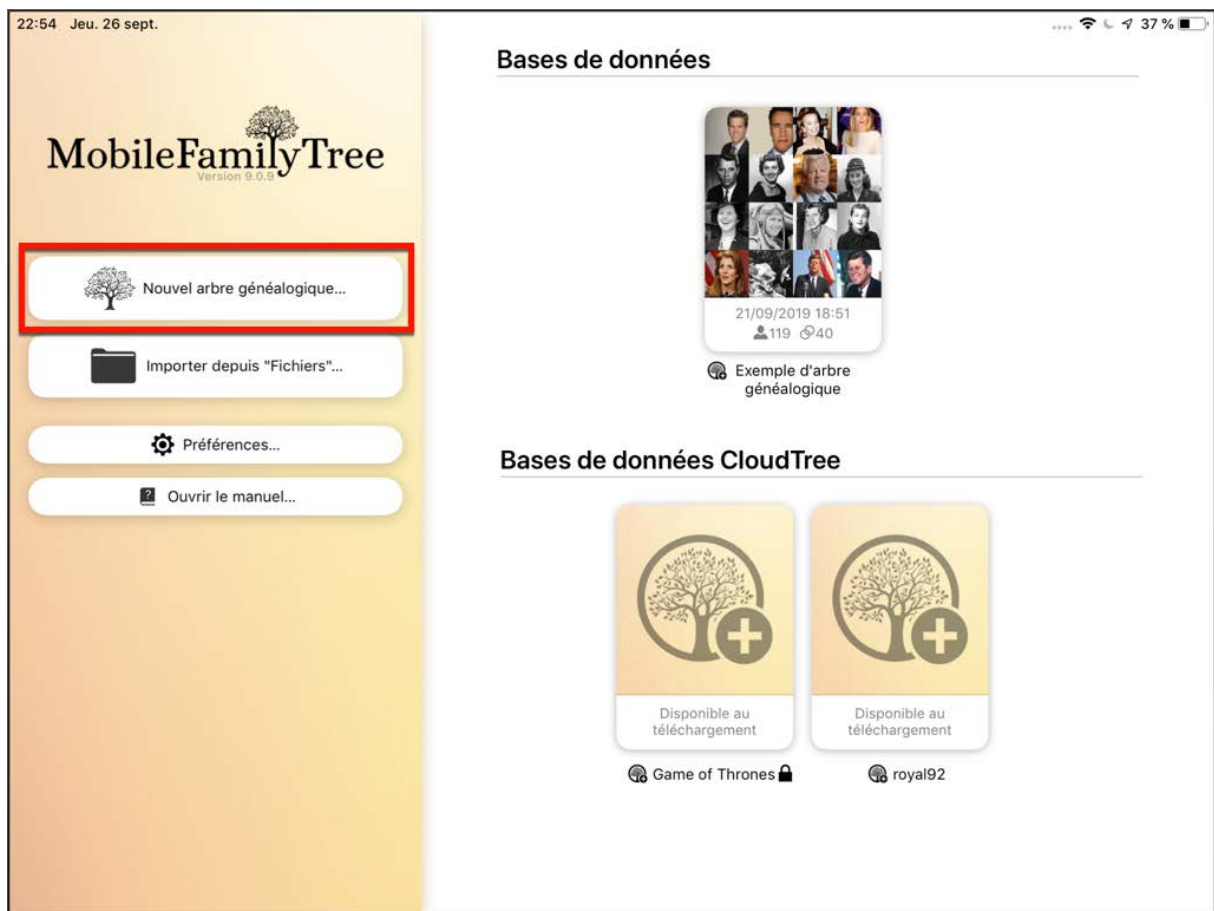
22:54 Jeu. 26 sept.

37 %

MobileFamilyTree
Version 9.0.9

Nouvel arbre généalogique...

Importer depuis "Fichiers"...

Préférences...

Ouvrir le manuel...

Bases de données

21/09/2019 18:51
119 40

Exemple d'arbre généalogique

Bases de données CloudTree

Disponible au téléchargement

Game of Thrones

Disponible au téléchargement

royal92